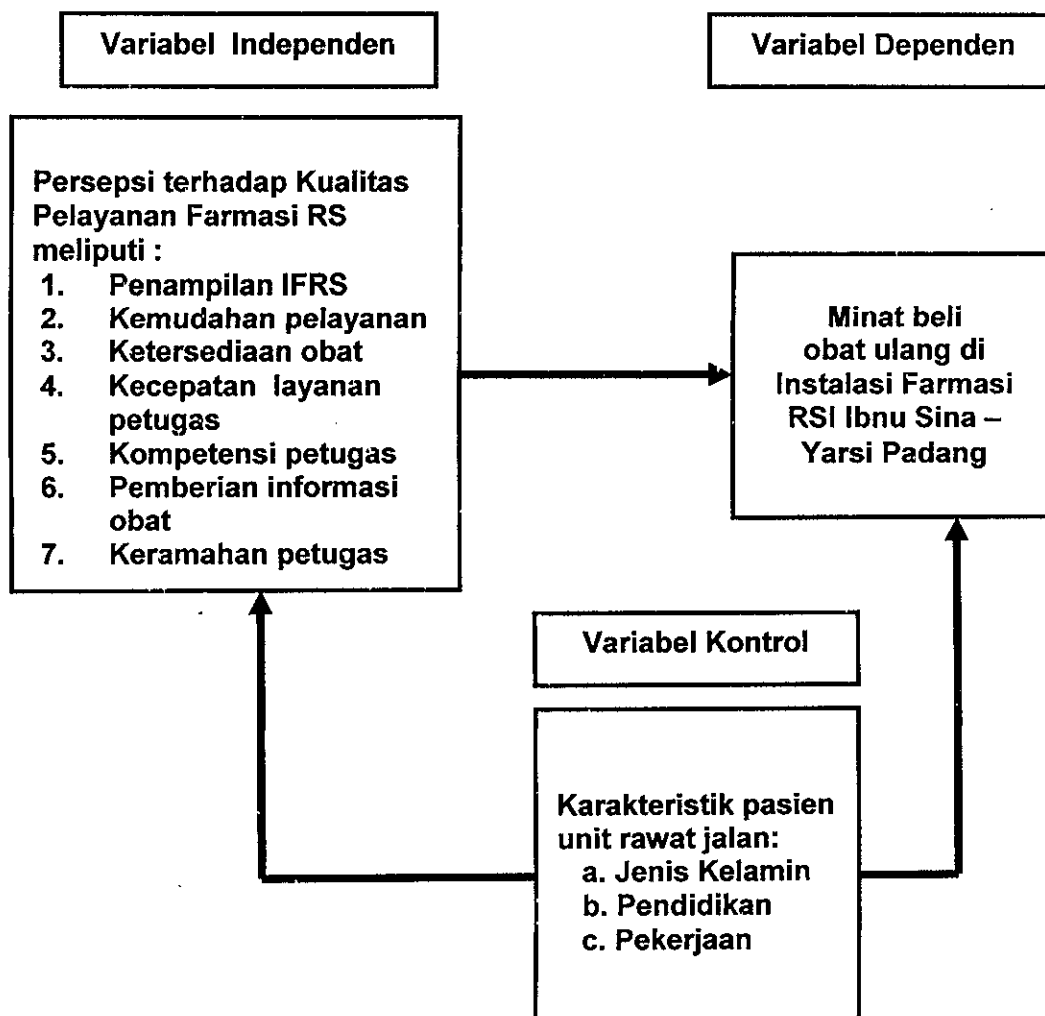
Variabel Independen

Variabel Dependen

Persepsi terhadap Kualitas Pelayanan Farmasi RS meliputi :
1. Penampilan IFRS
2. Kemudahan pelayanan
3. Ketersediaan obat
4. Kecepatan layanan petugas
5. Kompetensi petugas
6. Pemberian informasi obat
7. Keramahan petugas

Minat beli obat ulang di Instalasi Farmasi RSI Ibnu Sina – Yarsi Padang

Variabel Kontrol

Karakteristik pasien unit rawat jalan:
a. Jenis Kelamin
b. Pendidikan
c. Pekerjaan